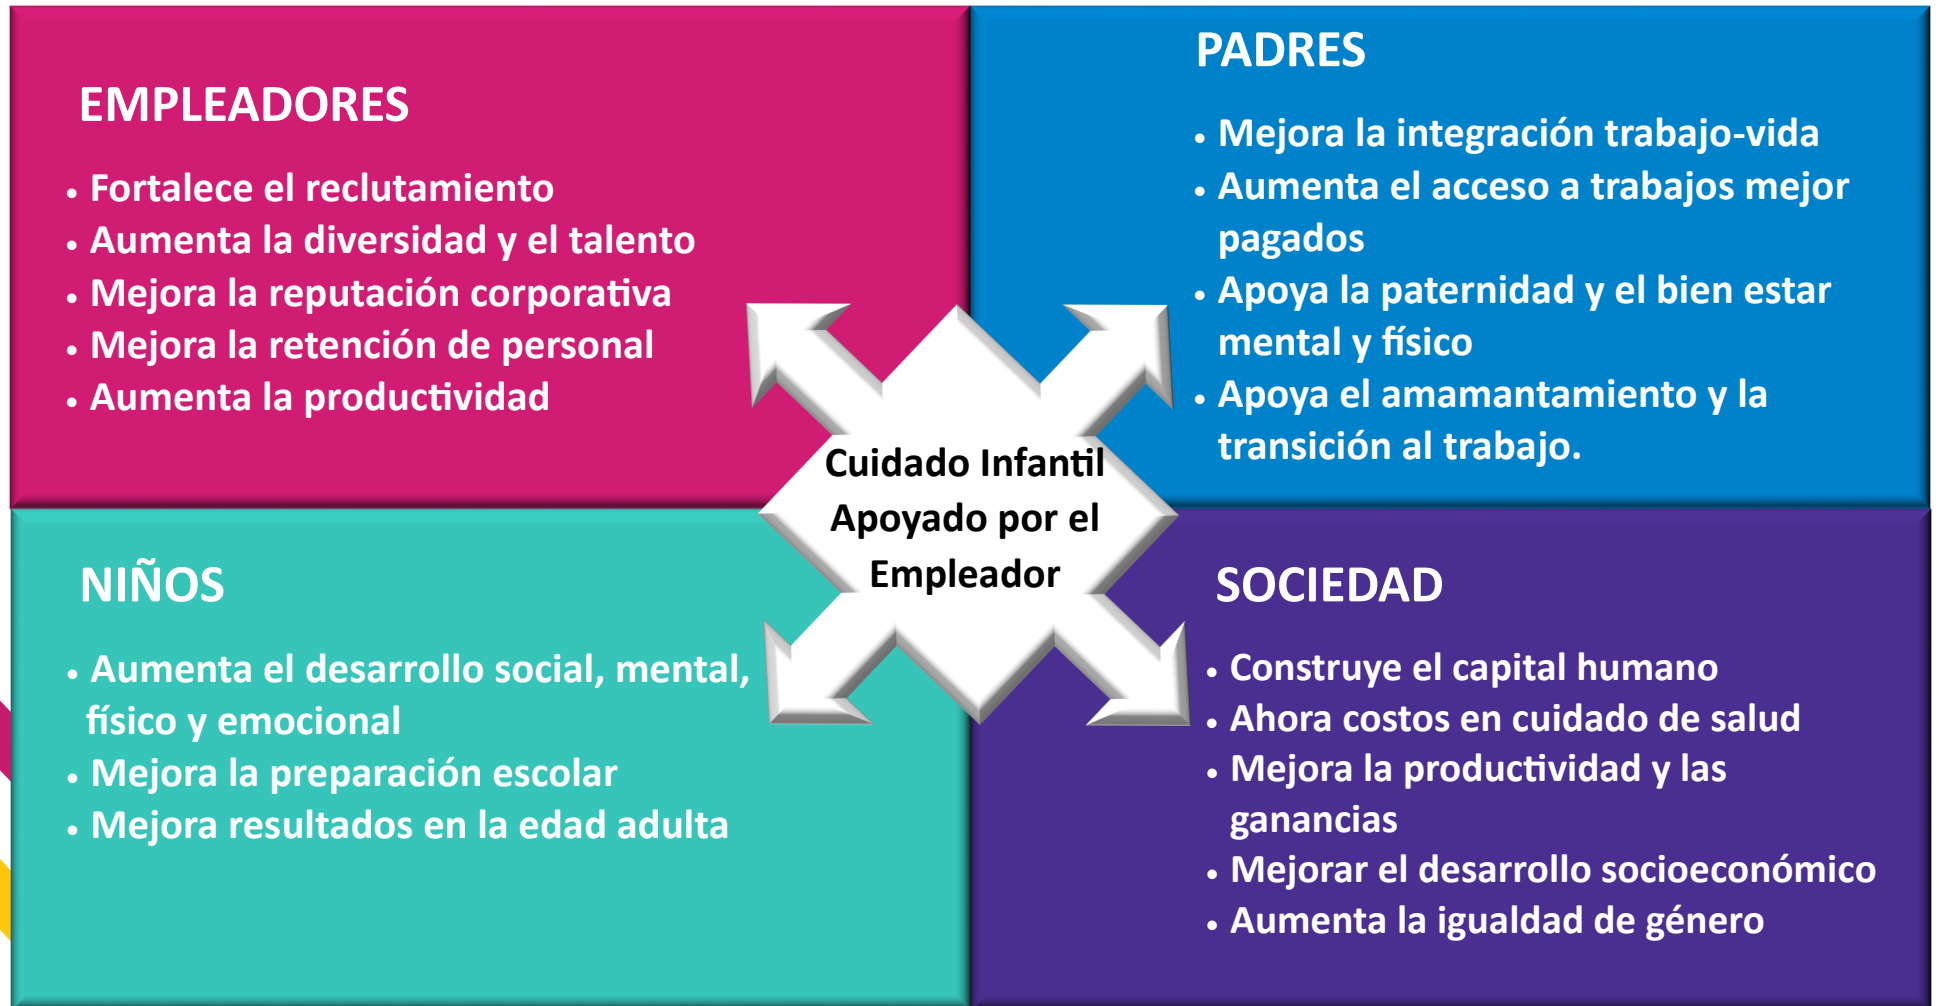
EMPLEADORES

• Fortalece el reclutamiento
• Aumenta la diversidad y el talento
• Mejora la reputación corporativa
• Mejora la retención de personal
• Aumenta la productividad

PADRES

• Mejora la integración trabajo-vida
• Aumenta el acceso a trabajos mejor pagados
• Apoya la paternidad y el bien estar mental y físico
• Apoya el amamantamiento y la transición al trabajo.

Cuidado Infantil Apoyado por el Empleador

NIÑOS

• Aumenta el desarrollo social, mental, físico y emocional
• Mejora la preparación escolar
• Mejora resultados en la edad adulta

SOCIEDAD

• Construye el capital humano
• Ahora costos en cuidado de salud
• Mejora la productividad y las ganancias
• Mejorar el desarrollo socioeconómico
• Aumenta la igualdad de género